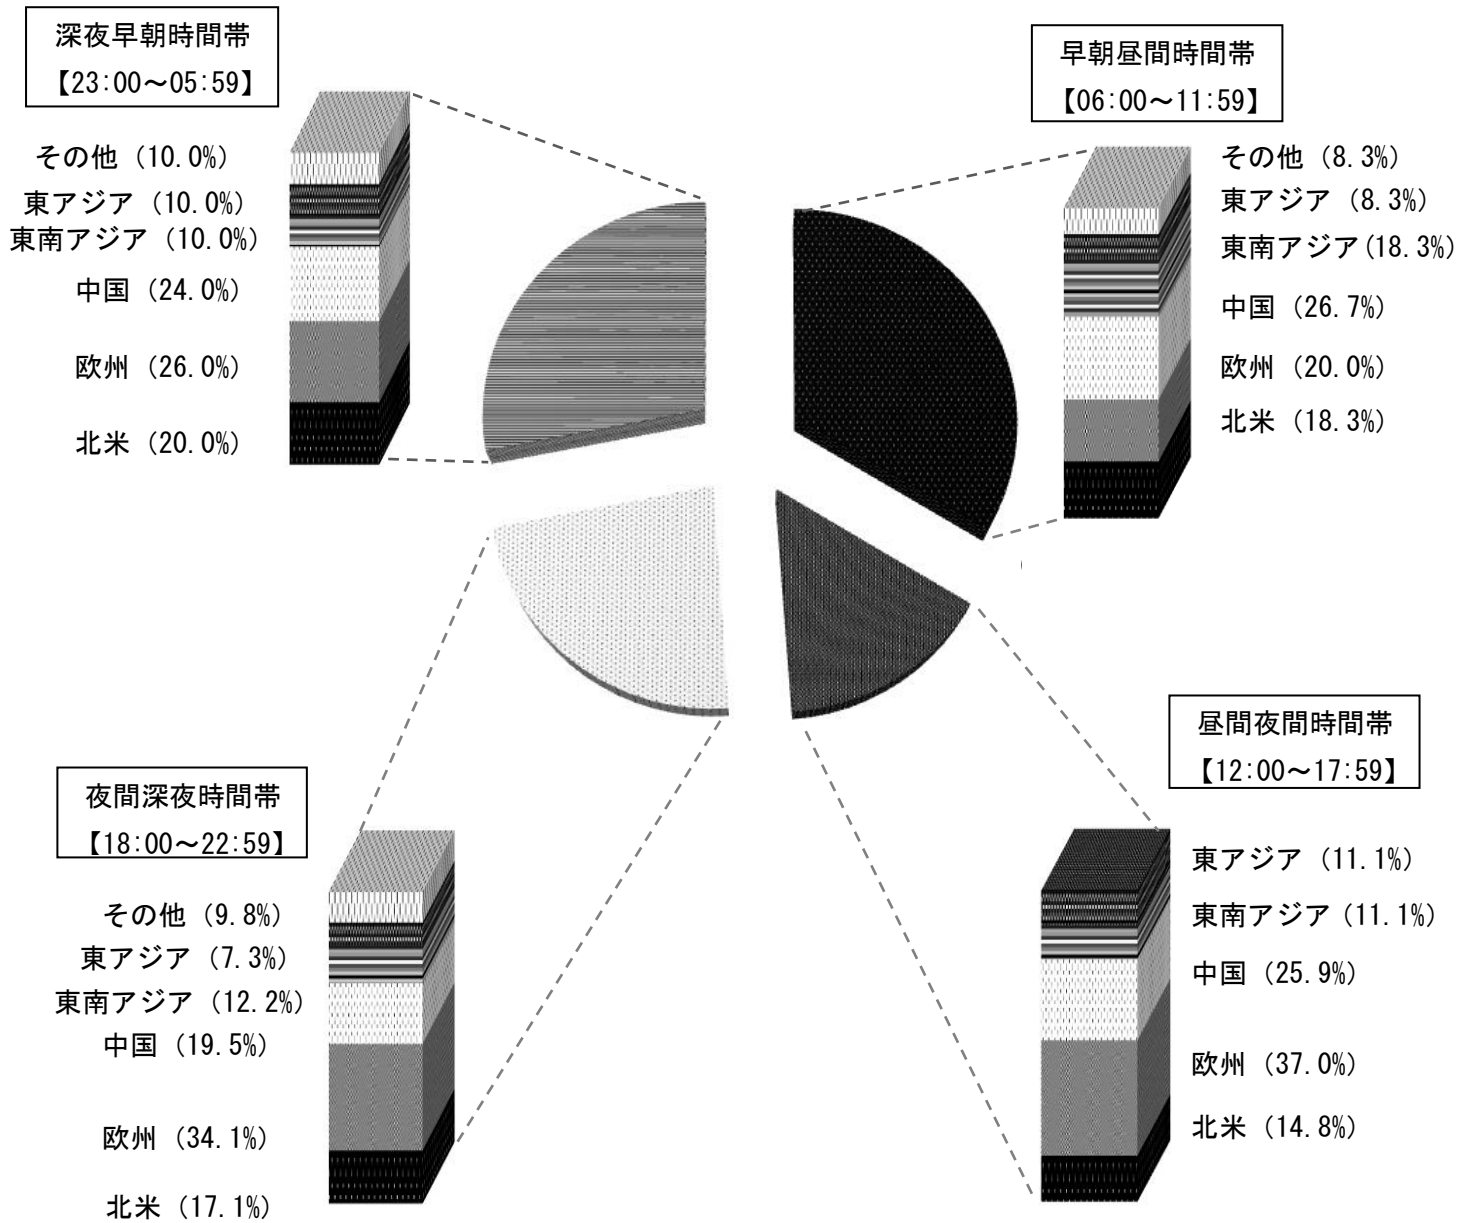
深夜早朝時間帯
【23:00～05:59】

その他（10.0%）
東アジア（10.0%）
東南アジア（10.0%）
中国（24.0%）
欧州（26.0%）
北米（20.0%）

早朝昼間時間帯
【06:00～11:59】

その他（8.3%）
東アジア（8.3%）
東南アジア(18.3%)
中国（26.7%）
欧州（20.0%）
北米（18.3%）

昼間夜間時間帯
【12:00～17:59】

東アジア（11.1%）
東南アジア（11.1%）
中国（25.9%）
欧州（37.0%）
北米（14.8%）

夜間深夜時間帯
【18:00～22:59】

その他（9.8%）
東アジア（7.3%）
東南アジア（12.2%）
中国（19.5%）
欧州（34.1%）
北米（17.1%）